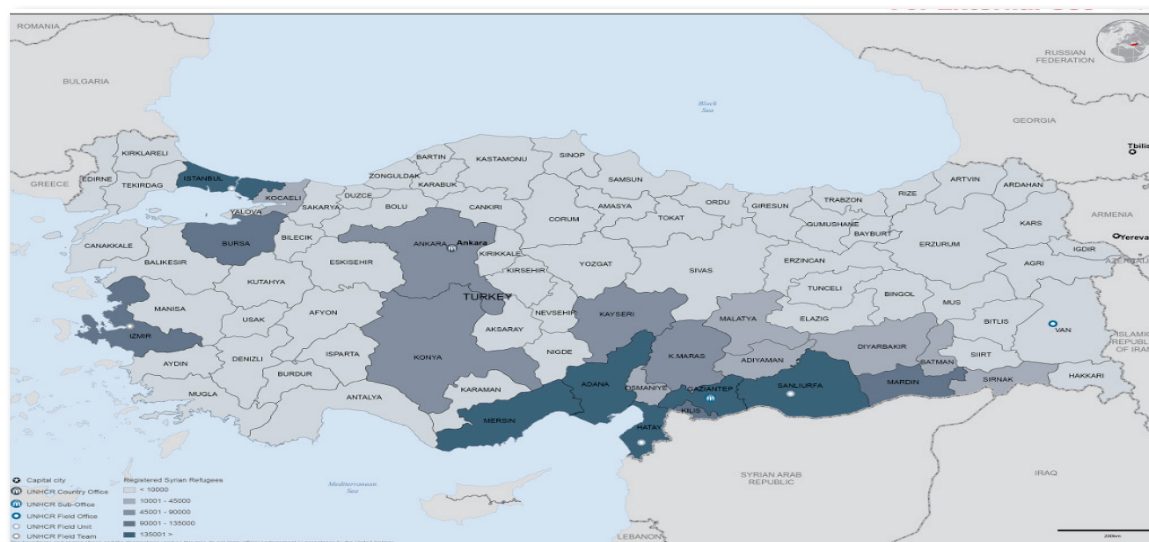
ROMANIA

BULGARIA

RUSSIAN FEDERATION

Black Sea

GEORGIA

Tbilis

ARMENIA

Yereva

GREECE

KIRKLARELI
EDIRNE
TEKIRDAG
ISTANBUL
KOCAELI
YALOVA
SAKARYA
DUZCE
ZONGULDAK
BARTIN
KARABUK
KASTAMONU
SINOP
SAMSUN
BOLU
CANKIRI
CORUM
AMASYA
TOKAT
ORDU
GIRESUN
TRABZON
RIZE
ARTVIN
ARDAHAN
KARS
IGDIR
AGRI
CANAKKALE
BALIKESIR
BURSA
BILECIK
ANKARA
Ankara
KIRIKKALE
KIRSEHIR
YOZGAT
SIVAS
GUMUSHANE
BAYBURT
ERZURUM
ERZINCAN
ESKISEHIR
KUTAHYA
TURKEY
TUNCELI
BINGOL
MUS
MANISA
USAK
AFYON
AKSARAY
NEVSEHIR
KAYSERI
MALATYA
ELAZIG
BITLIS
VAN
IZMIR
DENIZLI
ISPARTA
KONYA
NIGDE
K MARAS
ADIYAMAN
DIYARBAKIR
BATMAN
SIIRT
AYDIN
BURDUR
KARAMAN
ADANA
OSMANIYE
GAZIANTEP
SANLIURFA
MARDIN
SIRNAK
HAKKARI
MUGLA
ANTALYA
MERSIN
KILIS
HATAY

ISLAMIC REPUBLIC OF IRAN

SYRIAN ARAB REPUBLIC

IRAQ

Mediterranean Sea

LEBANON

Capital city
UNHCR Country Office
UNHCR Sub-Office
UNHCR Field Office
UNHCR Field Unit
UNHCR Field Team

Registered Syrian Refugees
< 10000
10001 - 45000
45001 - 90000
90001 - 135000
135001 >